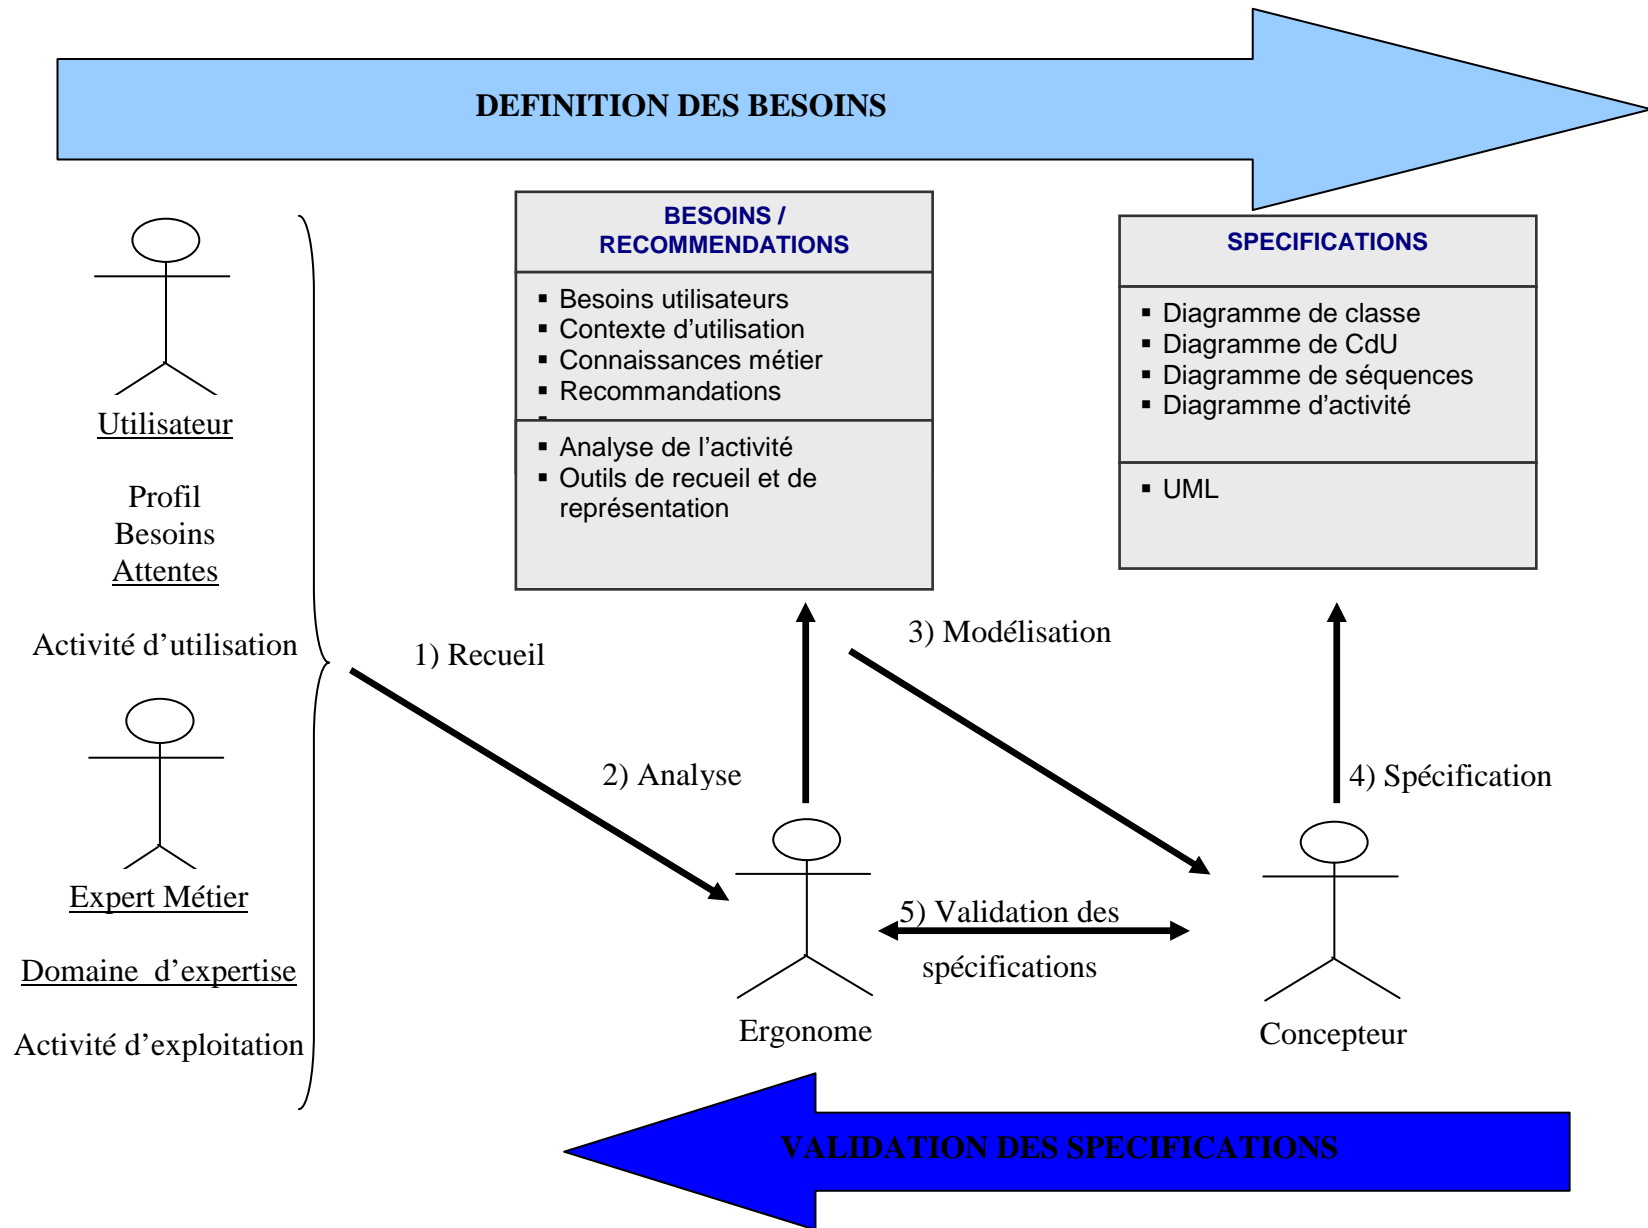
DEFINITION DES BESOINS

Utilisateur

Profil
Besoins
Attentes

Activité d'utilisation

Expert Métier

Domaine d'expertise

Activité d'exploitation

BESOINS / RECOMMENDATIONS

- Besoins utilisateurs
- Contexte d'utilisation
- Connaissances métier
- Recommandations

- Analyse de l'activité
- Outils de recueil et de représentation

SPECIFICATIONS

- Diagramme de classe
- Diagramme de CdU
- Diagramme de séquences
- Diagramme d'activité

- UML

1) Recueil

2) Analyse

3) Modélisation

4) Spécification

5) Validation des spécifications

Ergonome

Concepteur

VALIDATION DES SPECIFICATIONS